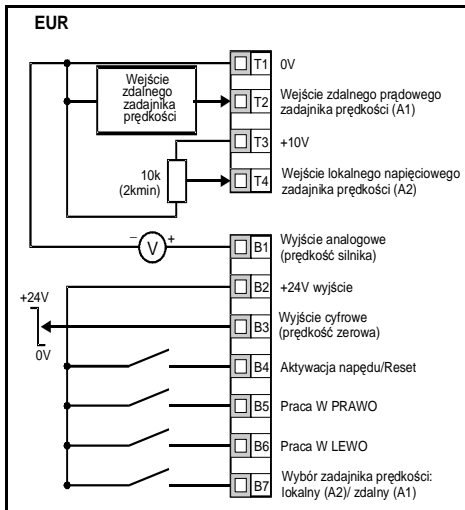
EUR

Wejście zdalnego zadajnika prędkości

10k (2kmin)

T1 0V

T2 Wejście zdalnego prądowego zadajnika prędkości (A1)

T3 +10V

T4 Wejście lokalnego napięciowego zadajnika prędkości (A2)

− V +

B1 Wyjście analogowe (prędkość silnika)

B2 +24V wyjście

+24V

0V

B3 Wyjście cyfrowe (prędkość zerowa)

B4 Aktywacja napędu/Reset

B5 Praca W PRAWO

B6 Praca W LEWO

B7 Wybór zadajnika prędkości: lokalny (A2)/ zdalny (A1)